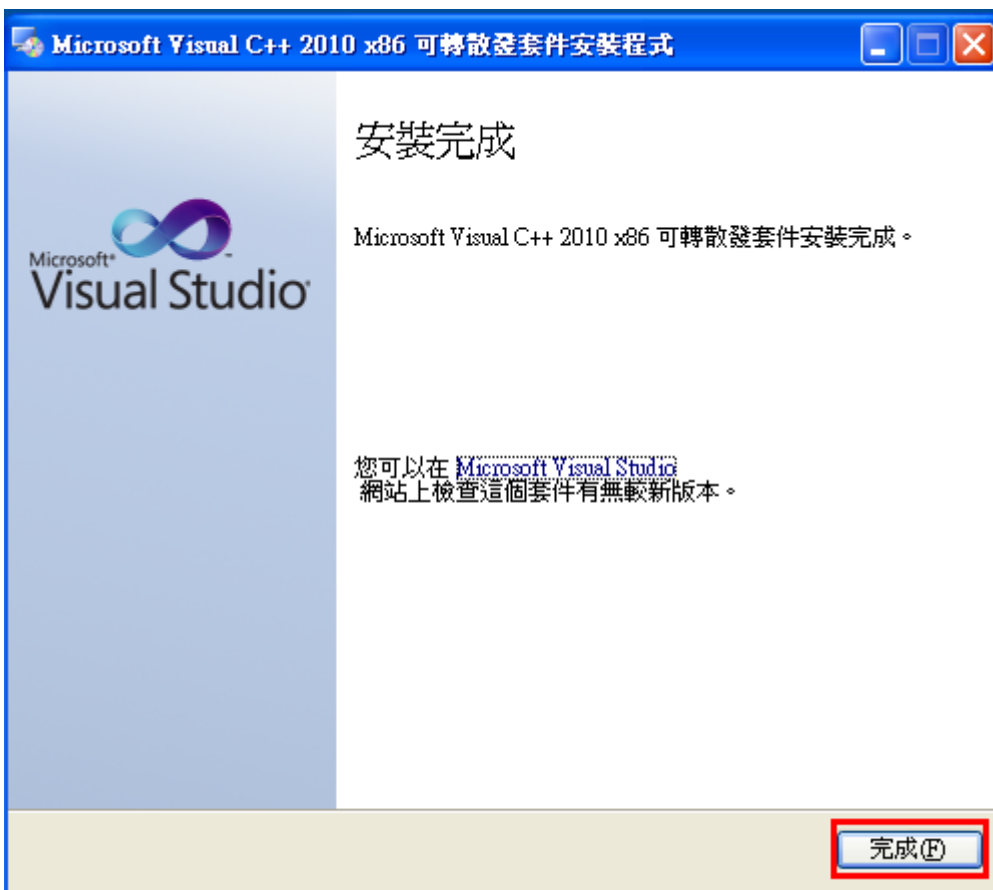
Microsoft Visual C++ 2010 x86 可轉散發套件安裝程式

Microsoft Visual Studio

安裝完成

Microsoft Visual C++ 2010 x86 可轉散發套件安裝完成。

您可以在 Microsoft Visual Studio 網站上檢查這個套件有無較新版本。

完成(F)